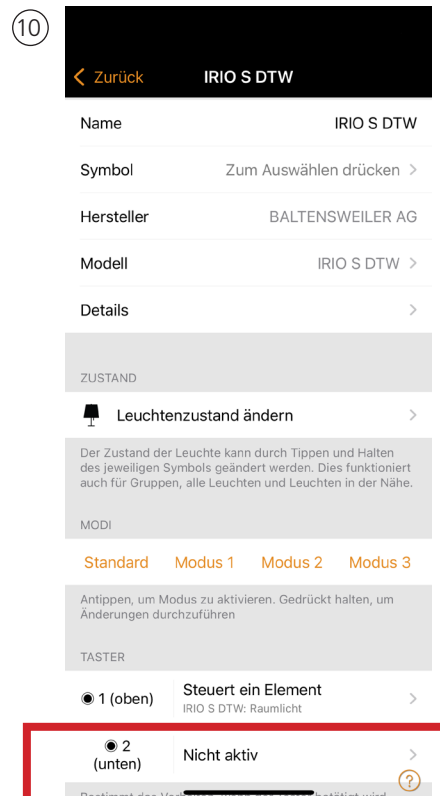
10

< Zurück IRIO S DTW

Name IRIO S DTW

Symbol Zum Auswählen drücken >

Hersteller BALTENSWEILER AG

Modell IRIO S DTW >

Details >

ZUSTAND

Leuchtenzustand ändern >

Der Zustand der Leuchte kann durch Tippen und Halten des jeweiligen Symbols geändert werden. Dies funktioniert auch für Gruppen, alle Leuchten und Leuchten in der Nähe.

MODI

Standard Modus 1 Modus 2 Modus 3

Antippen, um Modus zu aktivieren. Gedrückt halten, um Änderungen durchzuführen

TASTER

◉ 1 (oben) Steuert ein Element
IRIO S DTW: Raumlicht >

◉ 2 (unten) Nicht aktiv >

?

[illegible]